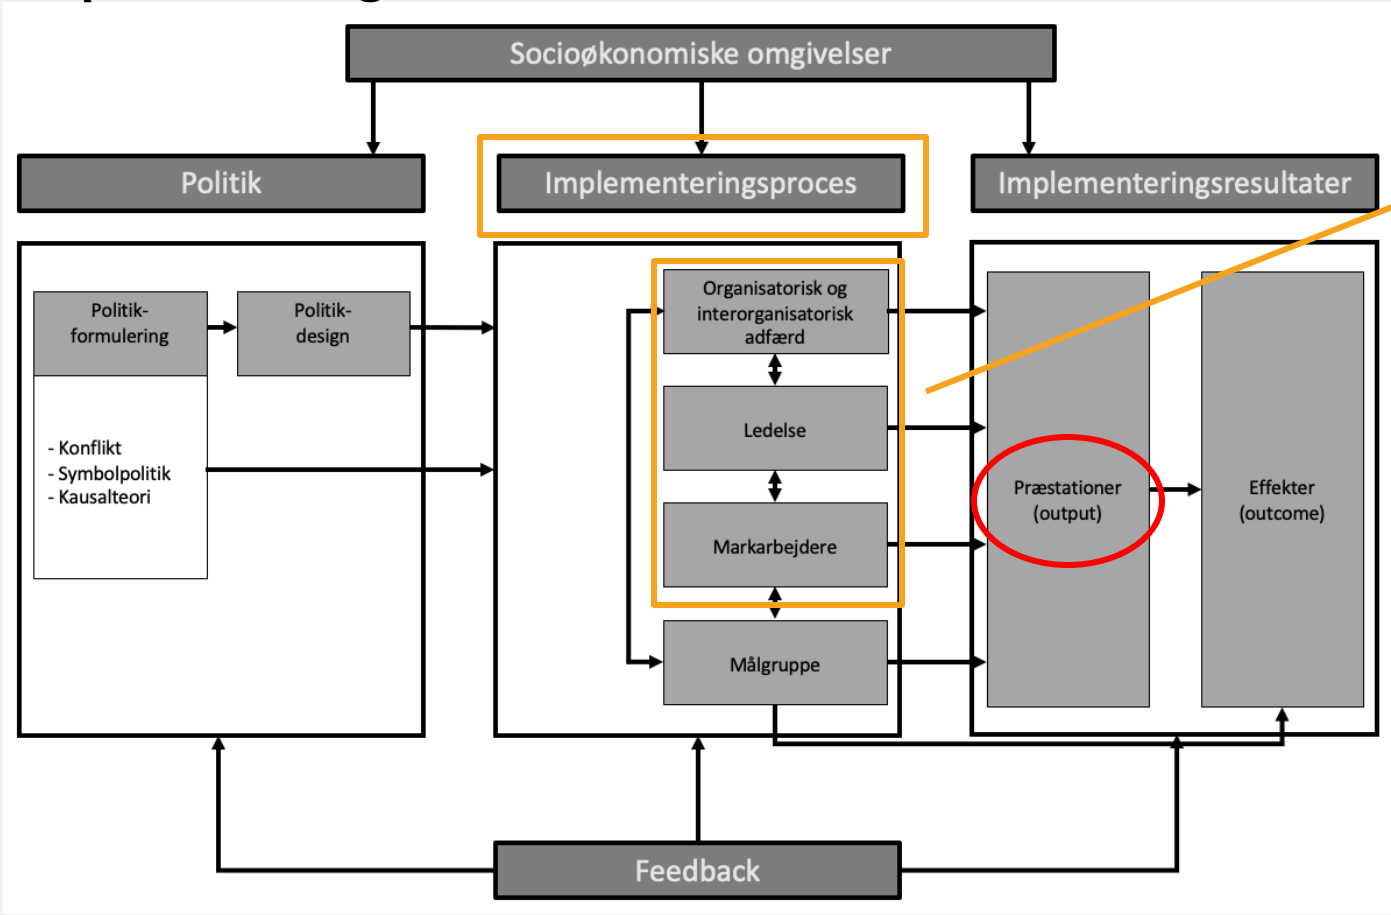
Socioøkonomiske omgivelser

Politik

Implementeringsproces

Implementeringsresultater

Politik-formulering

Politik-design

- Konflikt
- Symbolpolitik
- Kausalteori

Organisatorisk og interorganisatorisk adfærd

Ledelse

Markarbejdere

Målgruppe

Præstationer (output)

Effekter (outcome)

Feedback